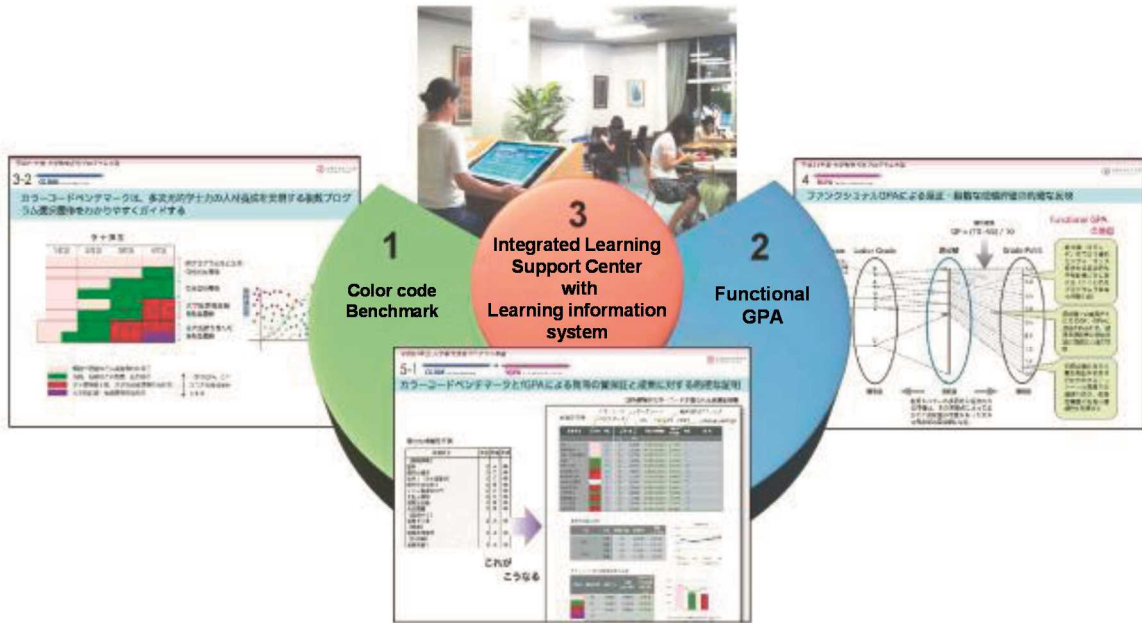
3-2

カラーコードベンチマークは、多次元的学士力の人材養成を支援する新教育プログラム履修選択をわかりやすくガイドする

1

Color code Benchmark

3

Integrated Learning Support Center with Learning information system

2

Functional GPA

4

ファンクショナルGPAによる厳正・緻密な成績評価の枠組を反映

Functional GPA

Grade Point

5-1

カラーコードベンチマークとf-GPAによる教育の質保証と成果に対する透明な説明

これが こうなる